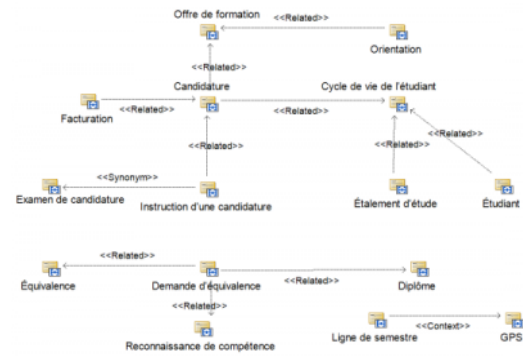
Offre de formation
<<Related>>
Orientation
<<Related>>
Candidature
Cycle de vie de l'étudiant
Facturation
<<Related>>
<<Related>>
<<Related>>
<<Related>>
<<Related>>
<<Synonym>>
Examen de candidature
Instruction d'une candidature
Étalement d'étude
Étudiant
<<Related>>
Équivalence
Demande d'équivalence
<<Related>>
Diplôme
<<Related>>
Reconnaissance de compétence
Ligne de semestre
<<Context>>
GPS